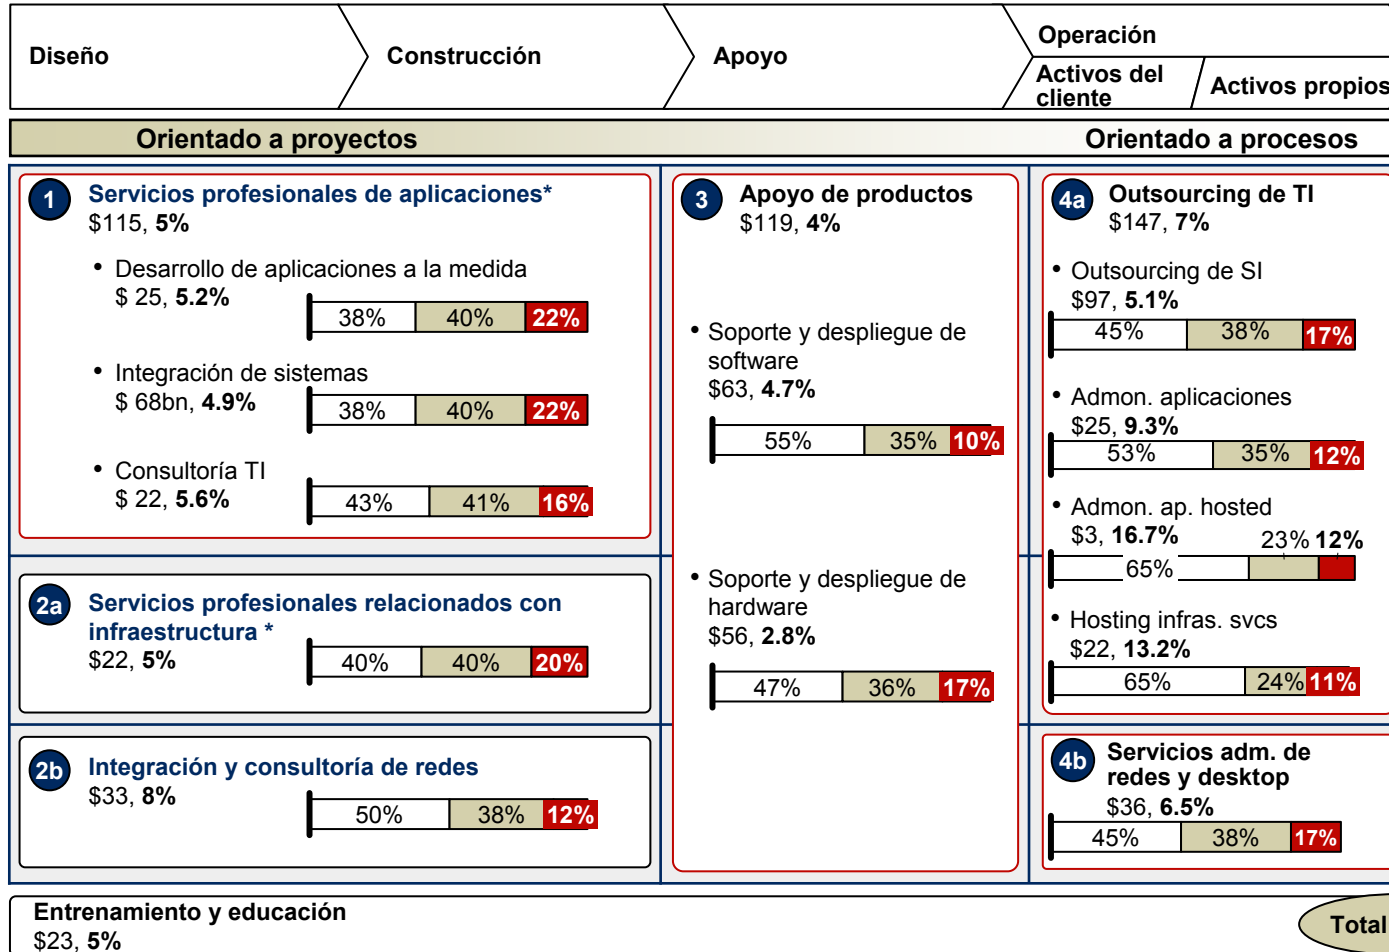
Diseño

Construcción

Apoyo

Operación

Activos del cliente

Activos propios

Orientado a proyectos

Orientado a procesos

1 Servicios profesionales de aplicaciones*
$115, **5%**

• Desarrollo de aplicaciones a la medida
$ 25, **5.2%**
38% 40% 22%

• Integración de sistemas
$ 68bn, **4.9%**
38% 40% 22%

• Consultoría TI
$ 22, **5.6%**
43% 41% 16%

2a Servicios profesionales relacionados con infraestructura *
$22, **5%**
40% 40% 20%

2b Integración y consultoría de redes
$33, **8%**
50% 38% 12%

3 Apoyo de productos
$119, **4%**

• Soporte y despliegue de software
$63, **4.7%**
55% 35% 10%

• Soporte y despliegue de hardware
$56, **2.8%**
47% 36% 17%

4a Outsourcing de TI
$147, **7%**

• Outsourcing de SI
$97, **5.1%**
45% 38% 17%

• Admon. aplicaciones
$25, **9.3%**
53% 35% 12%

• Admon. ap. hosted
$3, **16.7%**
65% 23% 12%

• Hosting infras. svcs
$22, **13.2%**
65% 24% 11%

4b Servicios adm. de redes y desktop
$36, **6.5%**
45% 38% 17%

Entrenamiento y educación
$23, **5%**

Total